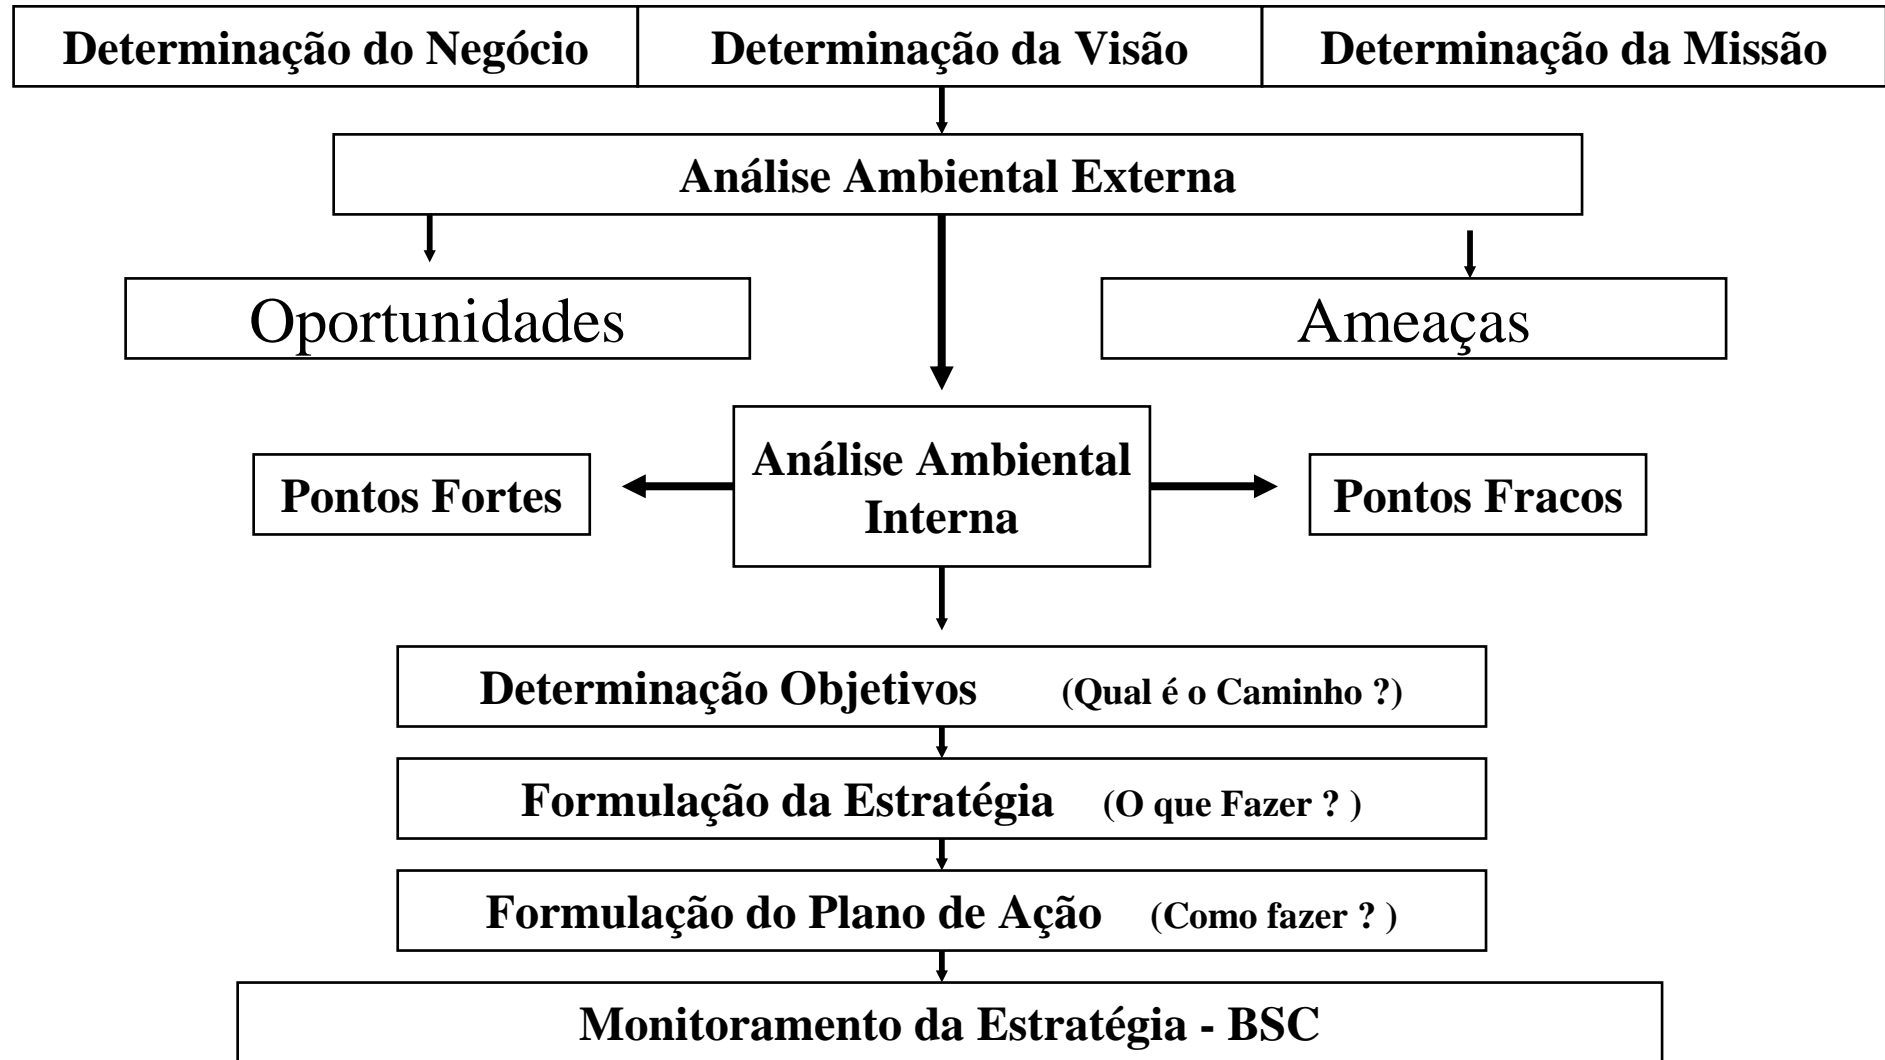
Determinação do Negócio | Determinação da Visão | Determinação da Missão

Análise Ambiental Externa

Oportunidades

Ameaças

Pontos Fortes

Análise Ambiental Interna

Pontos Fracos

Determinação Objetivos (Qual é o Caminho ?)

Formulação da Estratégia (O que Fazer ? )

Formulação do Plano de Ação (Como fazer ? )

Monitoramento da Estratégia - BSC